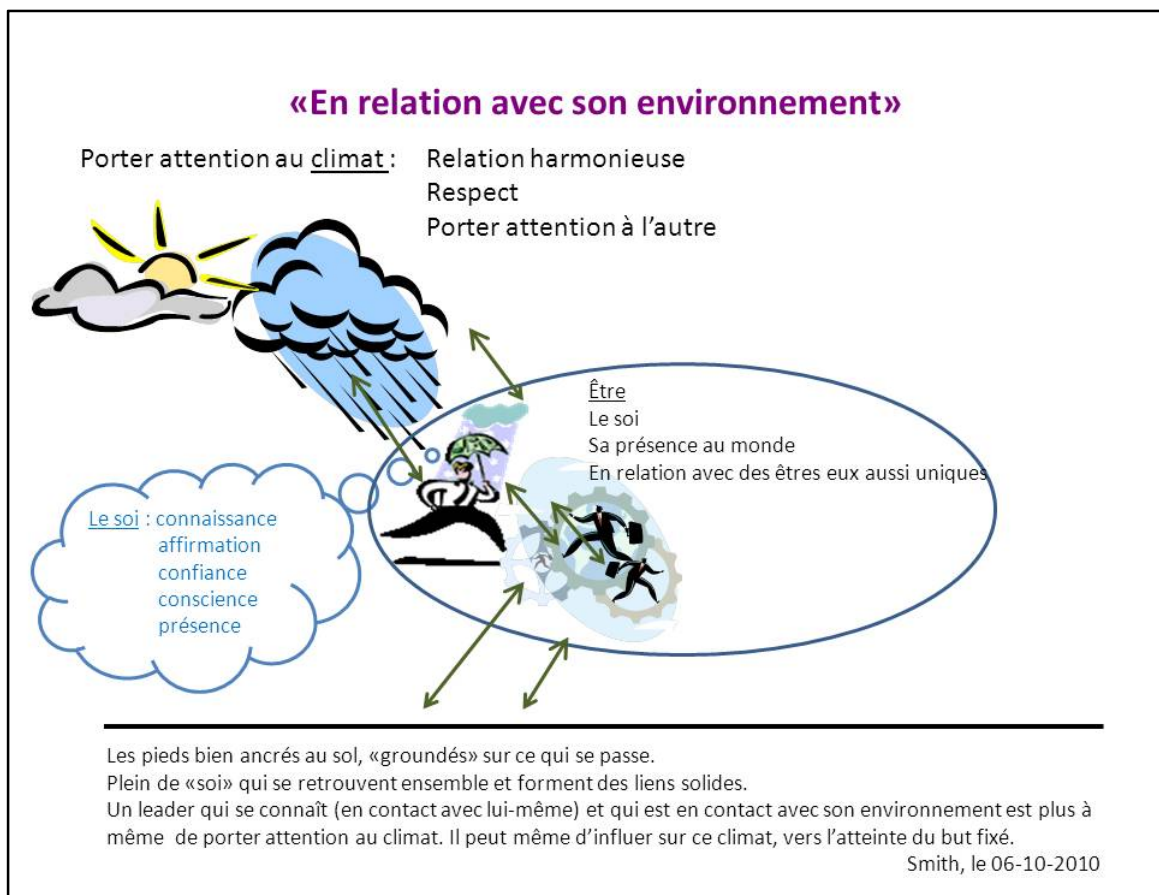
«En relation avec son environnement»

Porter attention au climat : Relation harmonieuse
Respect
Porter attention à l'autre

Être
Le soi
Sa présence au monde
En relation avec des êtres eux aussi uniques

Le soi : connaissance
affirmation
confiance
conscience
présence

Les pieds bien ancrés au sol, «groundés» sur ce qui se passe.
Plein de «soi» qui se retrouvent ensemble et forment des liens solides.
Un leader qui se connaît (en contact avec lui-même) et qui est en contact avec son environnement est plus à même de porter attention au climat. Il peut même d'influer sur ce climat, vers l'atteinte du but fixé.
Smith, le 06-10-2010